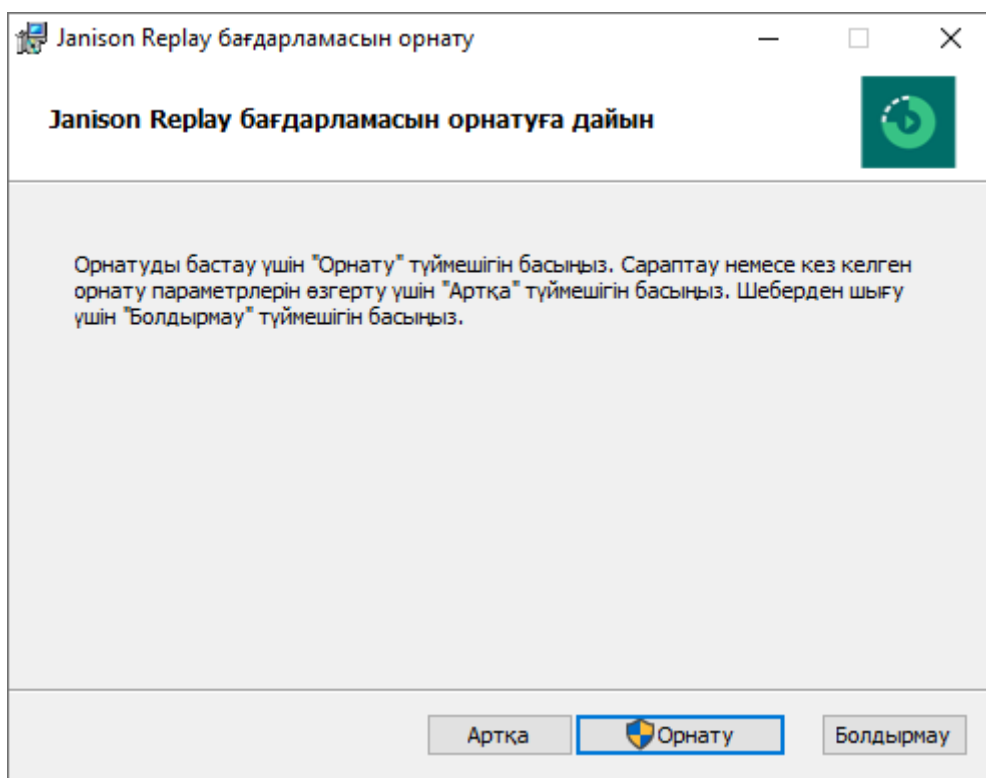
Janison Replay бағдарламасын орнату

Janison Replay бағдарламасын орнатуға дайын

Орнатуды бастау үшін "Орнату" түймешігін басыңыз. Сараптау немесе кез келген орнату параметрлерін өзгерту үшін "Артқа" түймешігін басыңыз. Шеберден шығу үшін "Болдырмау" түймешігін басыңыз.

Артқа

Орнату

Болдырмау